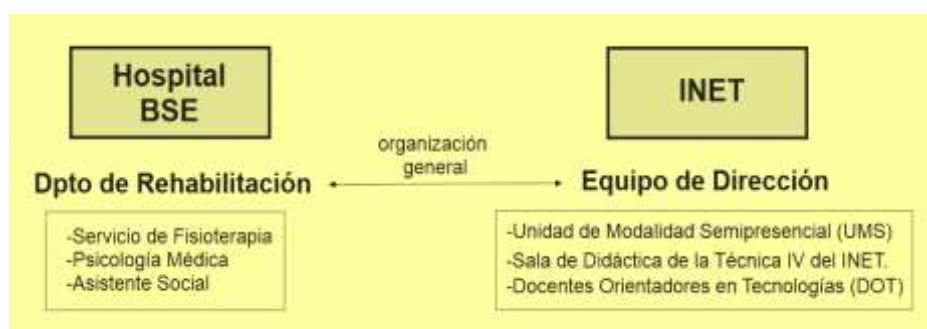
Hospital BSE

INET

organización general

Dpto de Rehabilitación

Equipo de Dirección

-Servicio de Fisioterapia
-Psicología Médica
-Asistente Social

-Unidad de Modalidad Semipresencial (UMS)
-Sala de Didáctica de la Técnica IV del INET.
-Docentes Orientadores en Tecnologías (DOT)